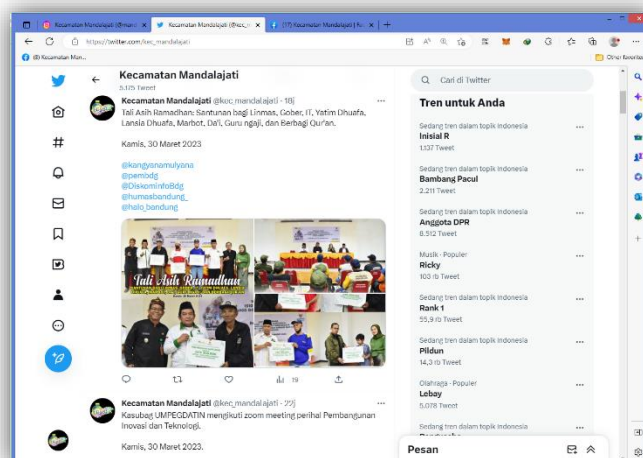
Kecamatan Mandalajati (@mand... × | Kecamatan Mandalajati (@kec_m... × | (17) Kecamatan Mandalajati | Fa... × | +

https://twitter.com/kec_mandalajati

(8) Kecamatan Man...

Other favorites

Kecamatan Mandalajati
5.105 Tweet

Kecamatan Mandalajati @kec_mandalajati · 18j
Tali Asih Ramadhan: Santunan bagi Linmas, Gober, IT, Yatim Dhuafa, Lansia Dhuafa, Marbot, Da'i, Guru ngaji, dan Berbagi Qur'an.

Kamis, 30 Maret 2023

@kangyanamulyana
@pemkotbdg
@DiskominfoBdg
@humasbandung_
@halo_bandung

Tali Asih Ramadhan

19

Kecamatan Mandalajati @kec_mandalajati · 22j
Kasubag UMPEGDATIN mengikuti zoom meeting perihal Pembangunan Inovasi dan Teknologi.

Kamis, 30 Maret 2023.

Cari di Twitter

Tren untuk Anda

Sedang tren dalam topik Indonesia
Inisial R
1.137 Tweet

Sedang tren dalam topik Indonesia
Bambang Pacul
2.211 Tweet

Sedang tren dalam topik Indonesia
Anggota DPR
8.512 Tweet

Musik · Populer
Ricky
103 rb Tweet

Sedang tren dalam topik Indonesia
Rank 1
55,9 rb Tweet

Sedang tren dalam topik Indonesia
Pildun
14,3 rb Tweet

Olahraga · Populer
Lebay
5.078 Tweet

Sedang tren dalam topik Indonesia

Pesan